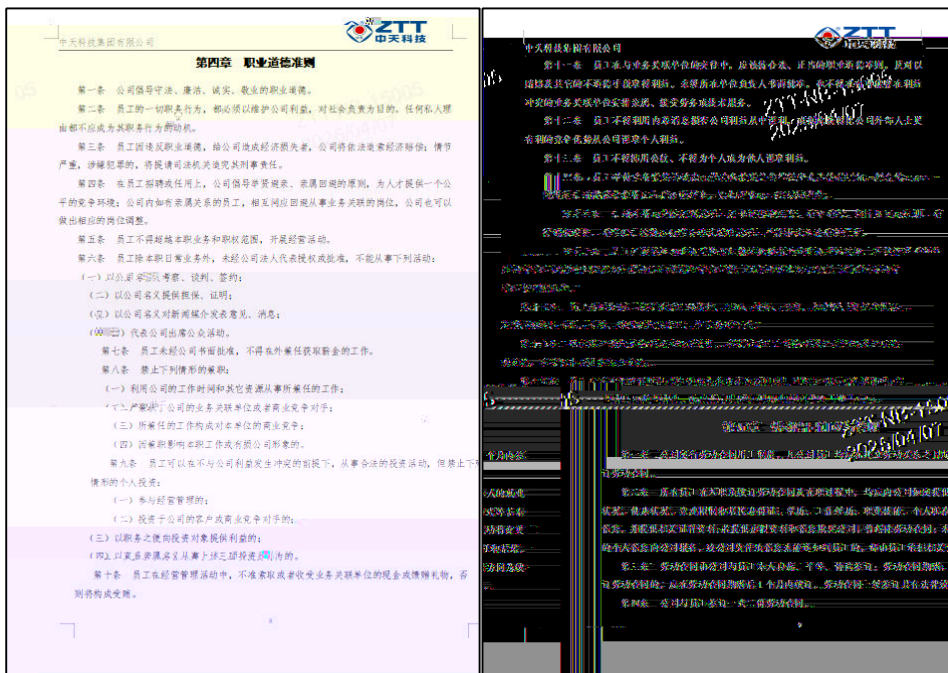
中天科技集团有限公司

ZTT 中天科技

第四章 职业道德准则

第一条 公司倡导守法、廉洁、诚实、敬业的职业道德。

第二条 员工的一切职务行为，都必须以维护公司利益，对社会负责为目的。任何私人理由都不应成为其职务行为的动机。

第三条 员工因违反职业道德，给公司造成经济损失者，公司将依法要求经济赔偿；情节严重，涉嫌犯罪的，将提请司法机关追究其刑事责任。

第四条 在员工招聘或任用上，公司倡导举贤避亲、亲属回避的原则，为人才提供一个公平的竞争环境；公司内如有亲属关系的员工，相互间应回避从事业务关联的岗位，公司也可以做出相应的岗位调整。

第五条 员工不得超越本职业务和职权范围，开展经营活动。

第六条 员工除本职日常业务外，未经公司法人代表授权或批准，不能从事下列活动：

（一）以公司名义考察、谈判、签约；

（二）以公司名义提供担保、证明；

（三）以公司名义对新闻媒介发表意见、消息；

（四）代表公司出席公众活动。

第七条 员工未经公司书面批准，不得在外兼任获取薪金的工作。

第八条 禁止下列情形的兼职：

（一）利用公司的工作时间和其它资源从事所兼任的工作；

（二）兼职于公司的业务关联单位或者商业竞争对手；

（三）所兼任的工作构成对本单位的商业竞争；

（四）因兼职影响本职工作或有损公司形象的。

第九条 员工可以在不与公司利益发生冲突的前提下，从事合法的投资活动，但禁止下列情形的个人投资：

（一）参与经营管理的；

（二）投资于公司的客户或商业竞争对手的；

（三）以职务之便向投资对象提供利益的；

（四）以直系亲属名义从事上述三项投资行为的。

第十条 员工在经营管理活动中，不准索取或者收受业务关联单位的现金或馈赠礼物，否则将构成受贿。

中天科技集团有限公司

ZTT 中天科技

第十一条 员工与业务关联单位的交往中，应该保持合法、正常的职业来往需要，其对以前提及其它的不当行为以及索取利益，未经所在单位负责人书面批准，不得接受业务关联单位的经济利益。冲突的业务关联单位发放费、提成费业务或技术服务。

ZTT-NB-1005 2025/04/07

第十二条 员工不得利用职务之便在公司经营活动中谋取个人利益。

第十三条 员工不得挪用资金、不得为个人或为他人谋取利益。

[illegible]

第五章 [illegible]

ZTT-NB-1005 2025/04/07

第一条 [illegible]

第二条 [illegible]

第三条 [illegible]

第四条 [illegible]